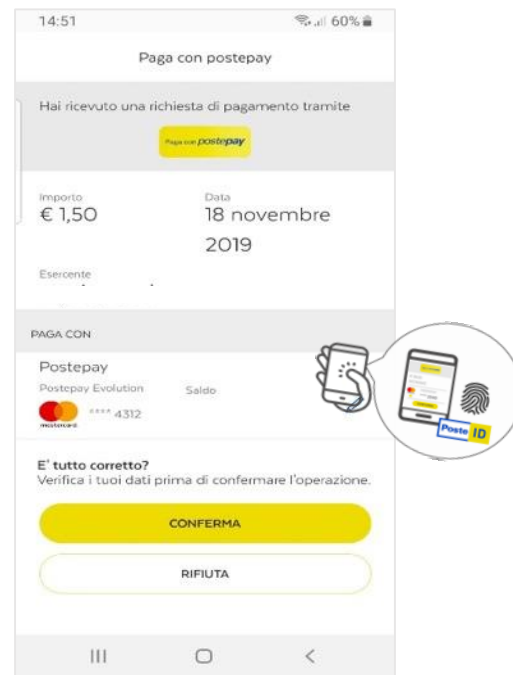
14:51 60%

Paga con postepay

Hai ricevuto una richiesta di pagamento tramite

Paga con postepay

Importo
€ 1,50

Data
18 novembre 2019

Esercente
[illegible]

PAGA CON

Postepay
Postepay Evolution
Saldo
mastercard
**** 4312

Poste ID

E' tutto corretto?
Verifica i tuoi dati prima di confermare l'operazione.

CONFERMA

RIFIUTA